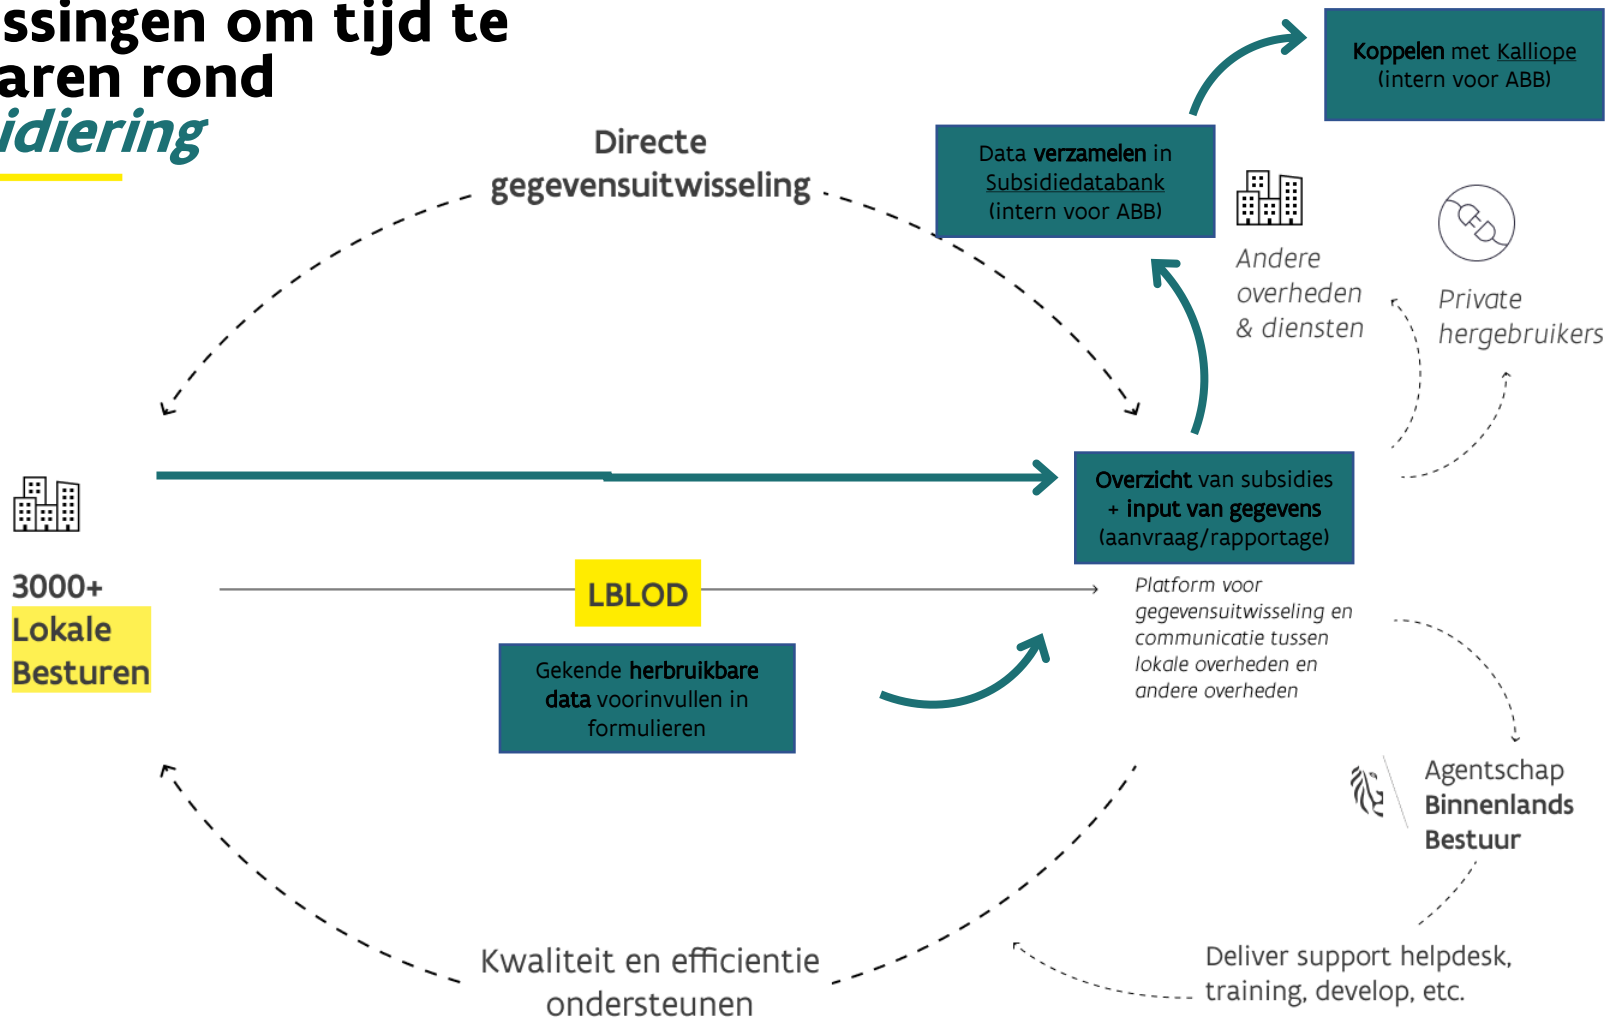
ssingen om tijd te
aren rond
idiering

Directe gegevensuitwisseling

Data verzamelen in Subsidiedatabank (intern voor ABB)

Koppelen met Kalliope (intern voor ABB)

Andere overheden & diensten

Private hergebruikers

3000+ Lokale Besturen

Overzicht van subsidies + input van gegevens (aanvraag/rapportage)

LBLOD

Platform voor gegevensuitwisseling en communicatie tussen lokale overheden en andere overheden

Gekende herbruikbare data voorinvullen in formulieren

Agentschap Binnenlands Bestuur

Kwaliteit en efficientie ondersteunen

Deliver support helpdesk, training, develop, etc.